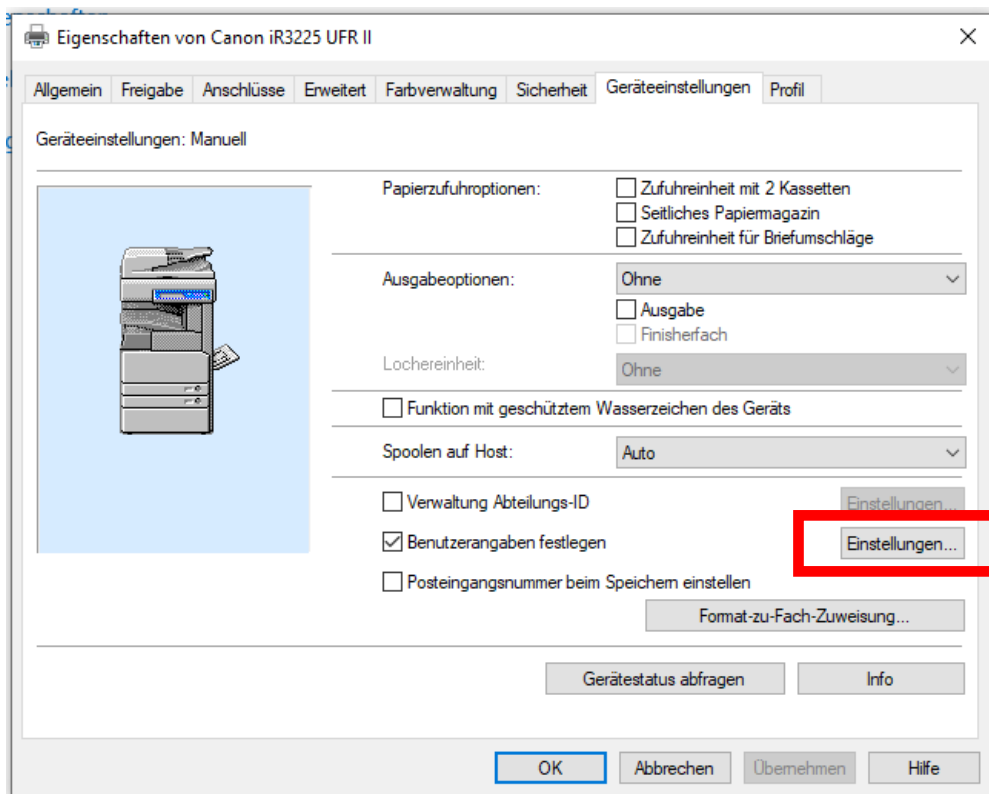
Eigenschaften von Canon iR3225 UFR II

Allgemein | Freigabe | Anschlüsse | Erweitert | Farbverwaltung | Sicherheit | Geräteeinstellungen | Profil

Geräteeinstellungen: Manuell

Papierzufuhroptionen:
Zufuhreinheit mit 2 Kassetten
Seitliches Papiermagazin
Zufuhreinheit für Briefumschläge

Ausgabeoptionen: Ohne
Ausgabe
Finisherfach

Lochereinheit: Ohne

Funktion mit geschütztem Wasserzeichen des Geräts

Spoolen auf Host: Auto

Verwaltung Abteilungs-ID
Einstellungen...
Benutzerangaben festlegen
Einstellungen...
Posteingangsnummer beim Speichern einstellen
Format-zu-Fach-Zuweisung...

Gerätestatus abfragen
Info

OK
Abbrechen
Übernehmen
Hilfe